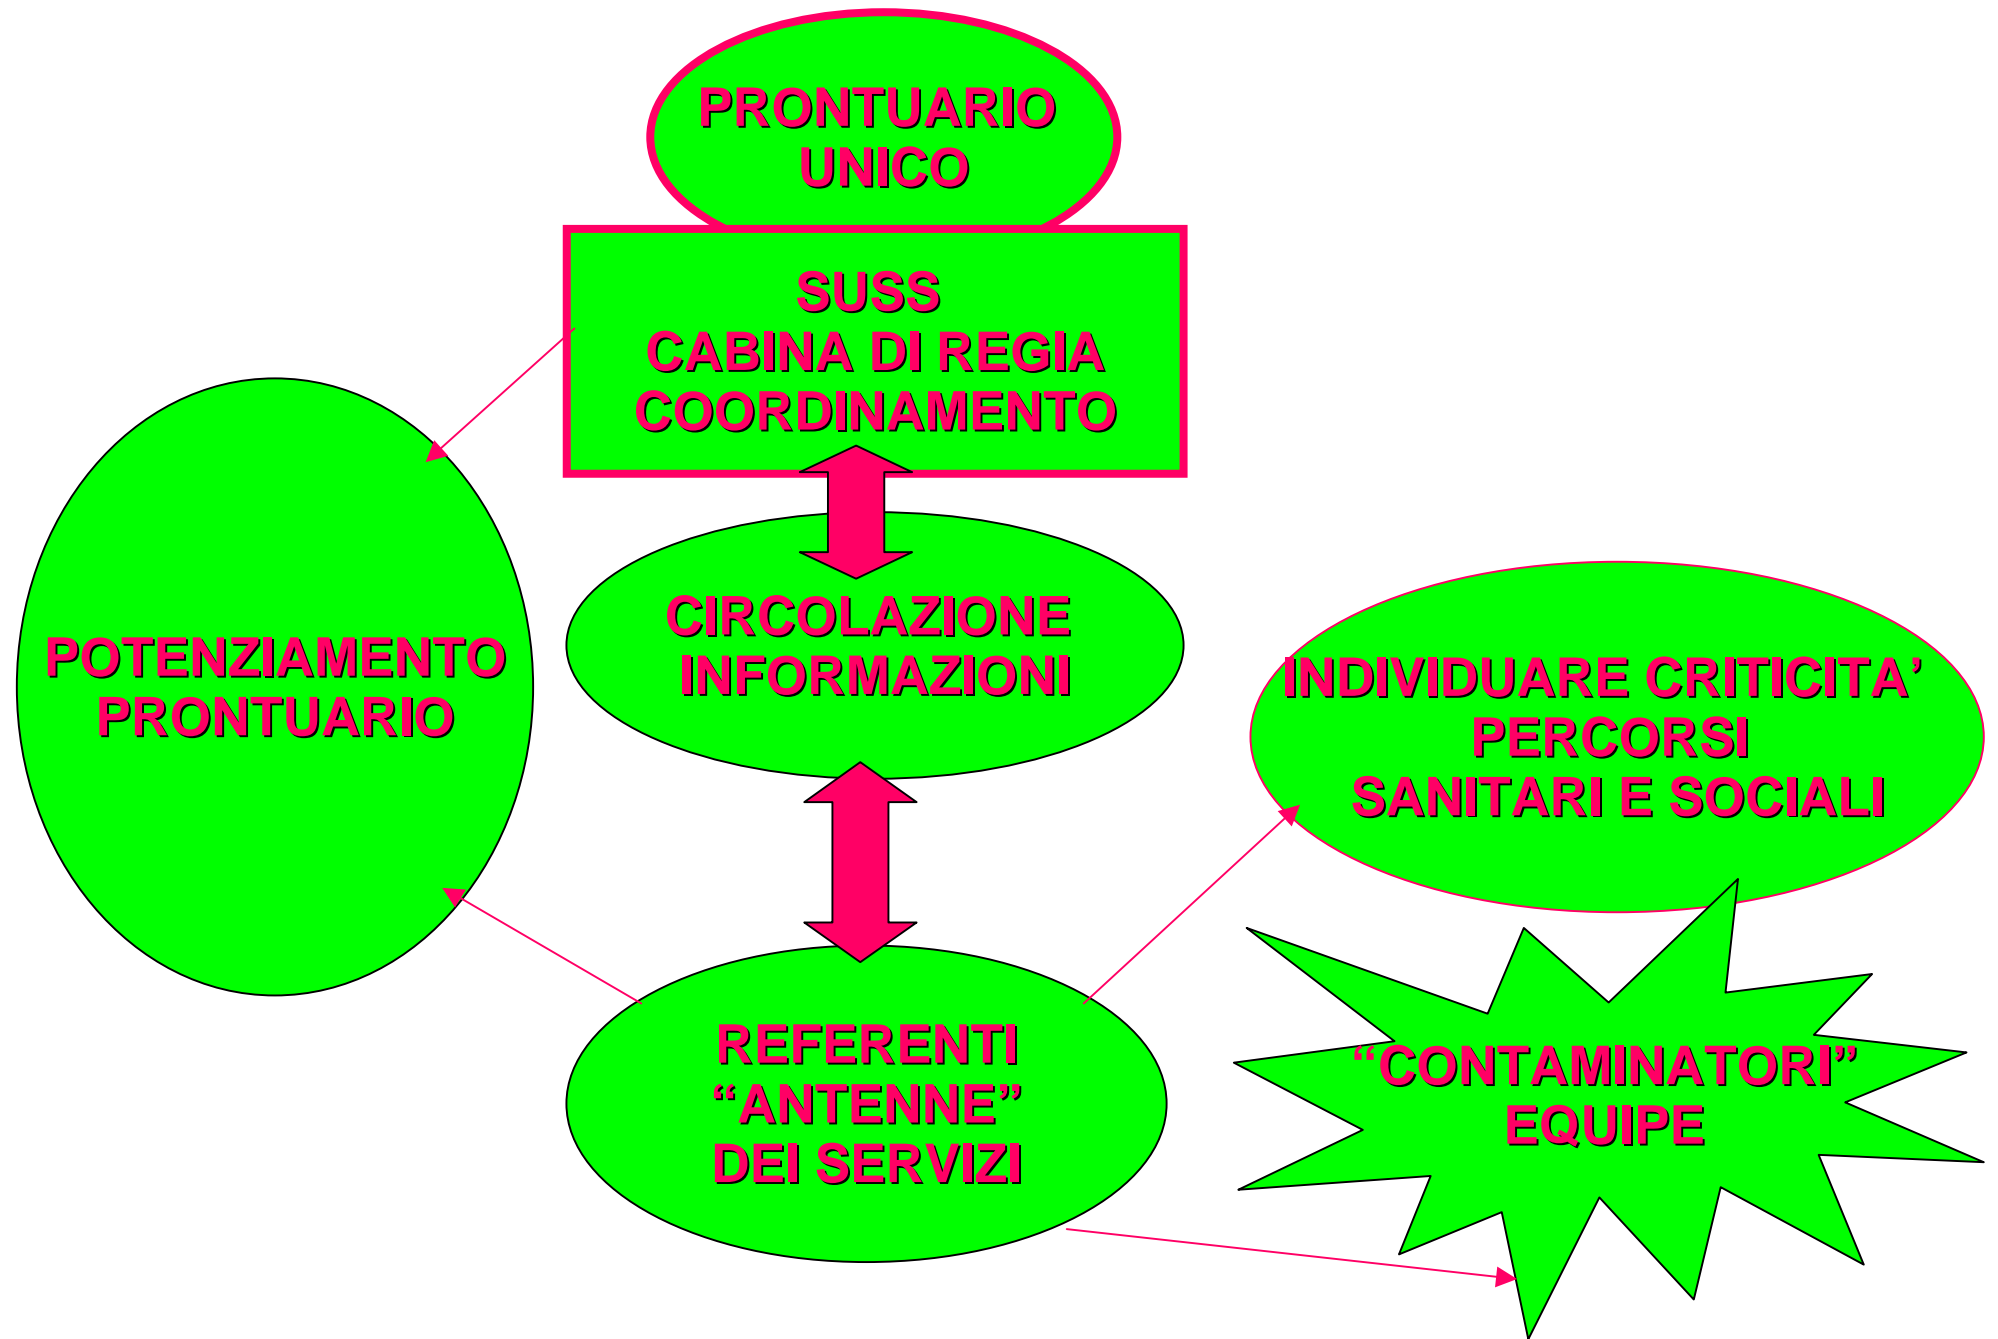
PRONTUARIO UNICO

SUSS
CABINA DI REGIA
COORDINAMENTO

POTENZIAMENTO PRONTUARIO

CIRCOLAZIONE INFORMAZIONI

INDIVIDUARE CRITICITA' PERCORSI SANITARI E SOCIALI

REFERENTI "ANTENNE" DEI SERVIZI

"CONTAMINATORI" EQUIPE